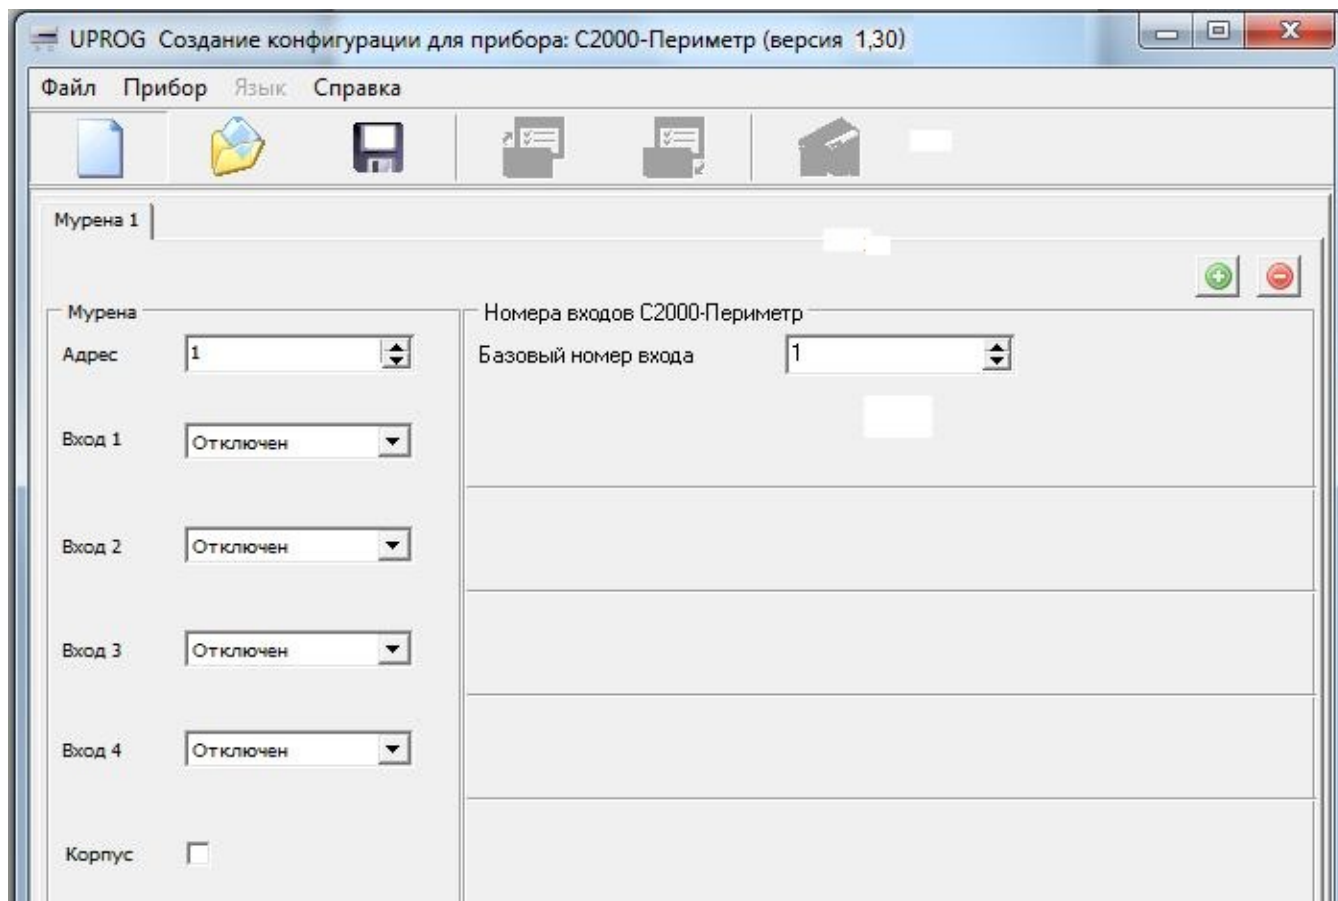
UPROG Создание конфигурации для прибора: С2000-Периметр (версия 1,30)

Файл Прибор Язык Справка

Мурена 1

Мурена
Адрес 1
Вход 1 Отключен
Вход 2 Отключен
Вход 3 Отключен
Вход 4 Отключен
Корпус

Номера входов С2000-Периметр
Базовый номер входа 1